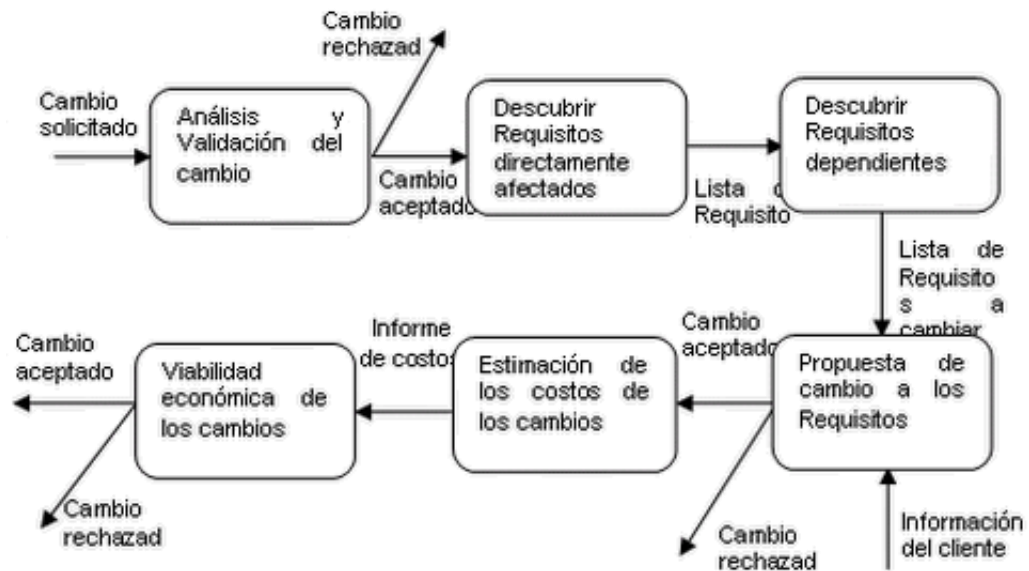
Cambio rechazad

Cambio solicitado

Análisis y Validación del cambio

Cambio aceptado

Descubrir Requisitos directamente afectados

Lista d Requisito

Descubrir Requisitos dependientes

Lista de Requisitos a cambiar

Cambio aceptado

Informe de costos

Cambio aceptado

Viabilidad económica de los cambios

Estimación de los costos de los cambios

Propuesta de cambio a los Requisitos

Cambio rechazad

Cambio rechazad

Información del cliente